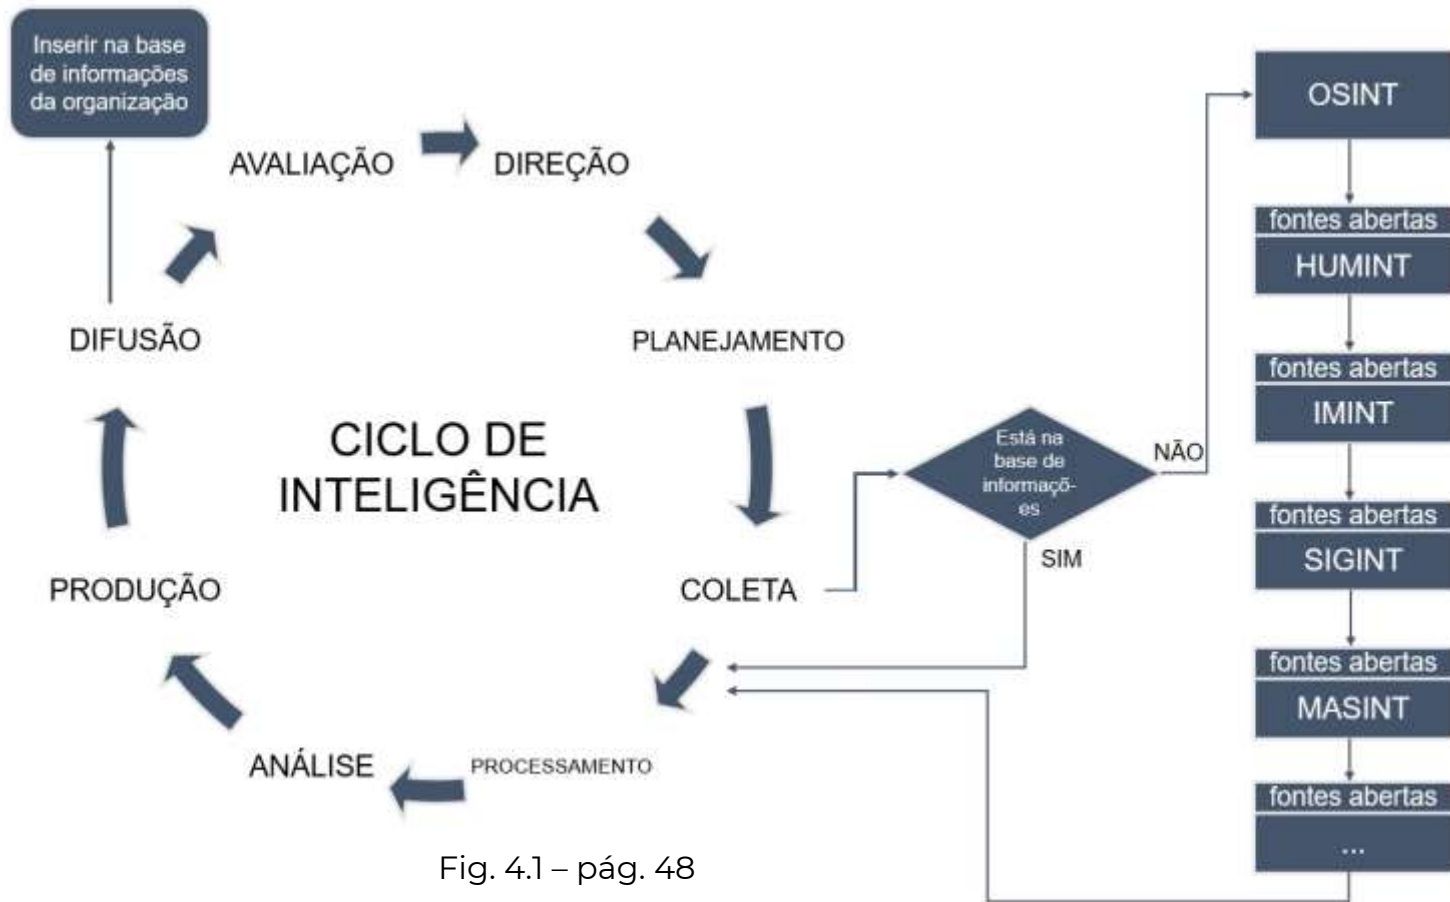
Inserir na base de informações da organização

AVALIAÇÃO

DIREÇÃO

PLANEJAMENTO

DIFUSÃO

CICLO DE INTELIGÊNCIA

PRODUÇÃO

COLETA

ANÁLISE

PROCESSAMENTO

Está na base de informaçõ-es

NÃO

SIM

OSINT

fontes abertas

HUMINT

fontes abertas

IMINT

fontes abertas

SIGINT

fontes abertas

MASINT

fontes abertas

...

Fig. 4.1 – pág. 48